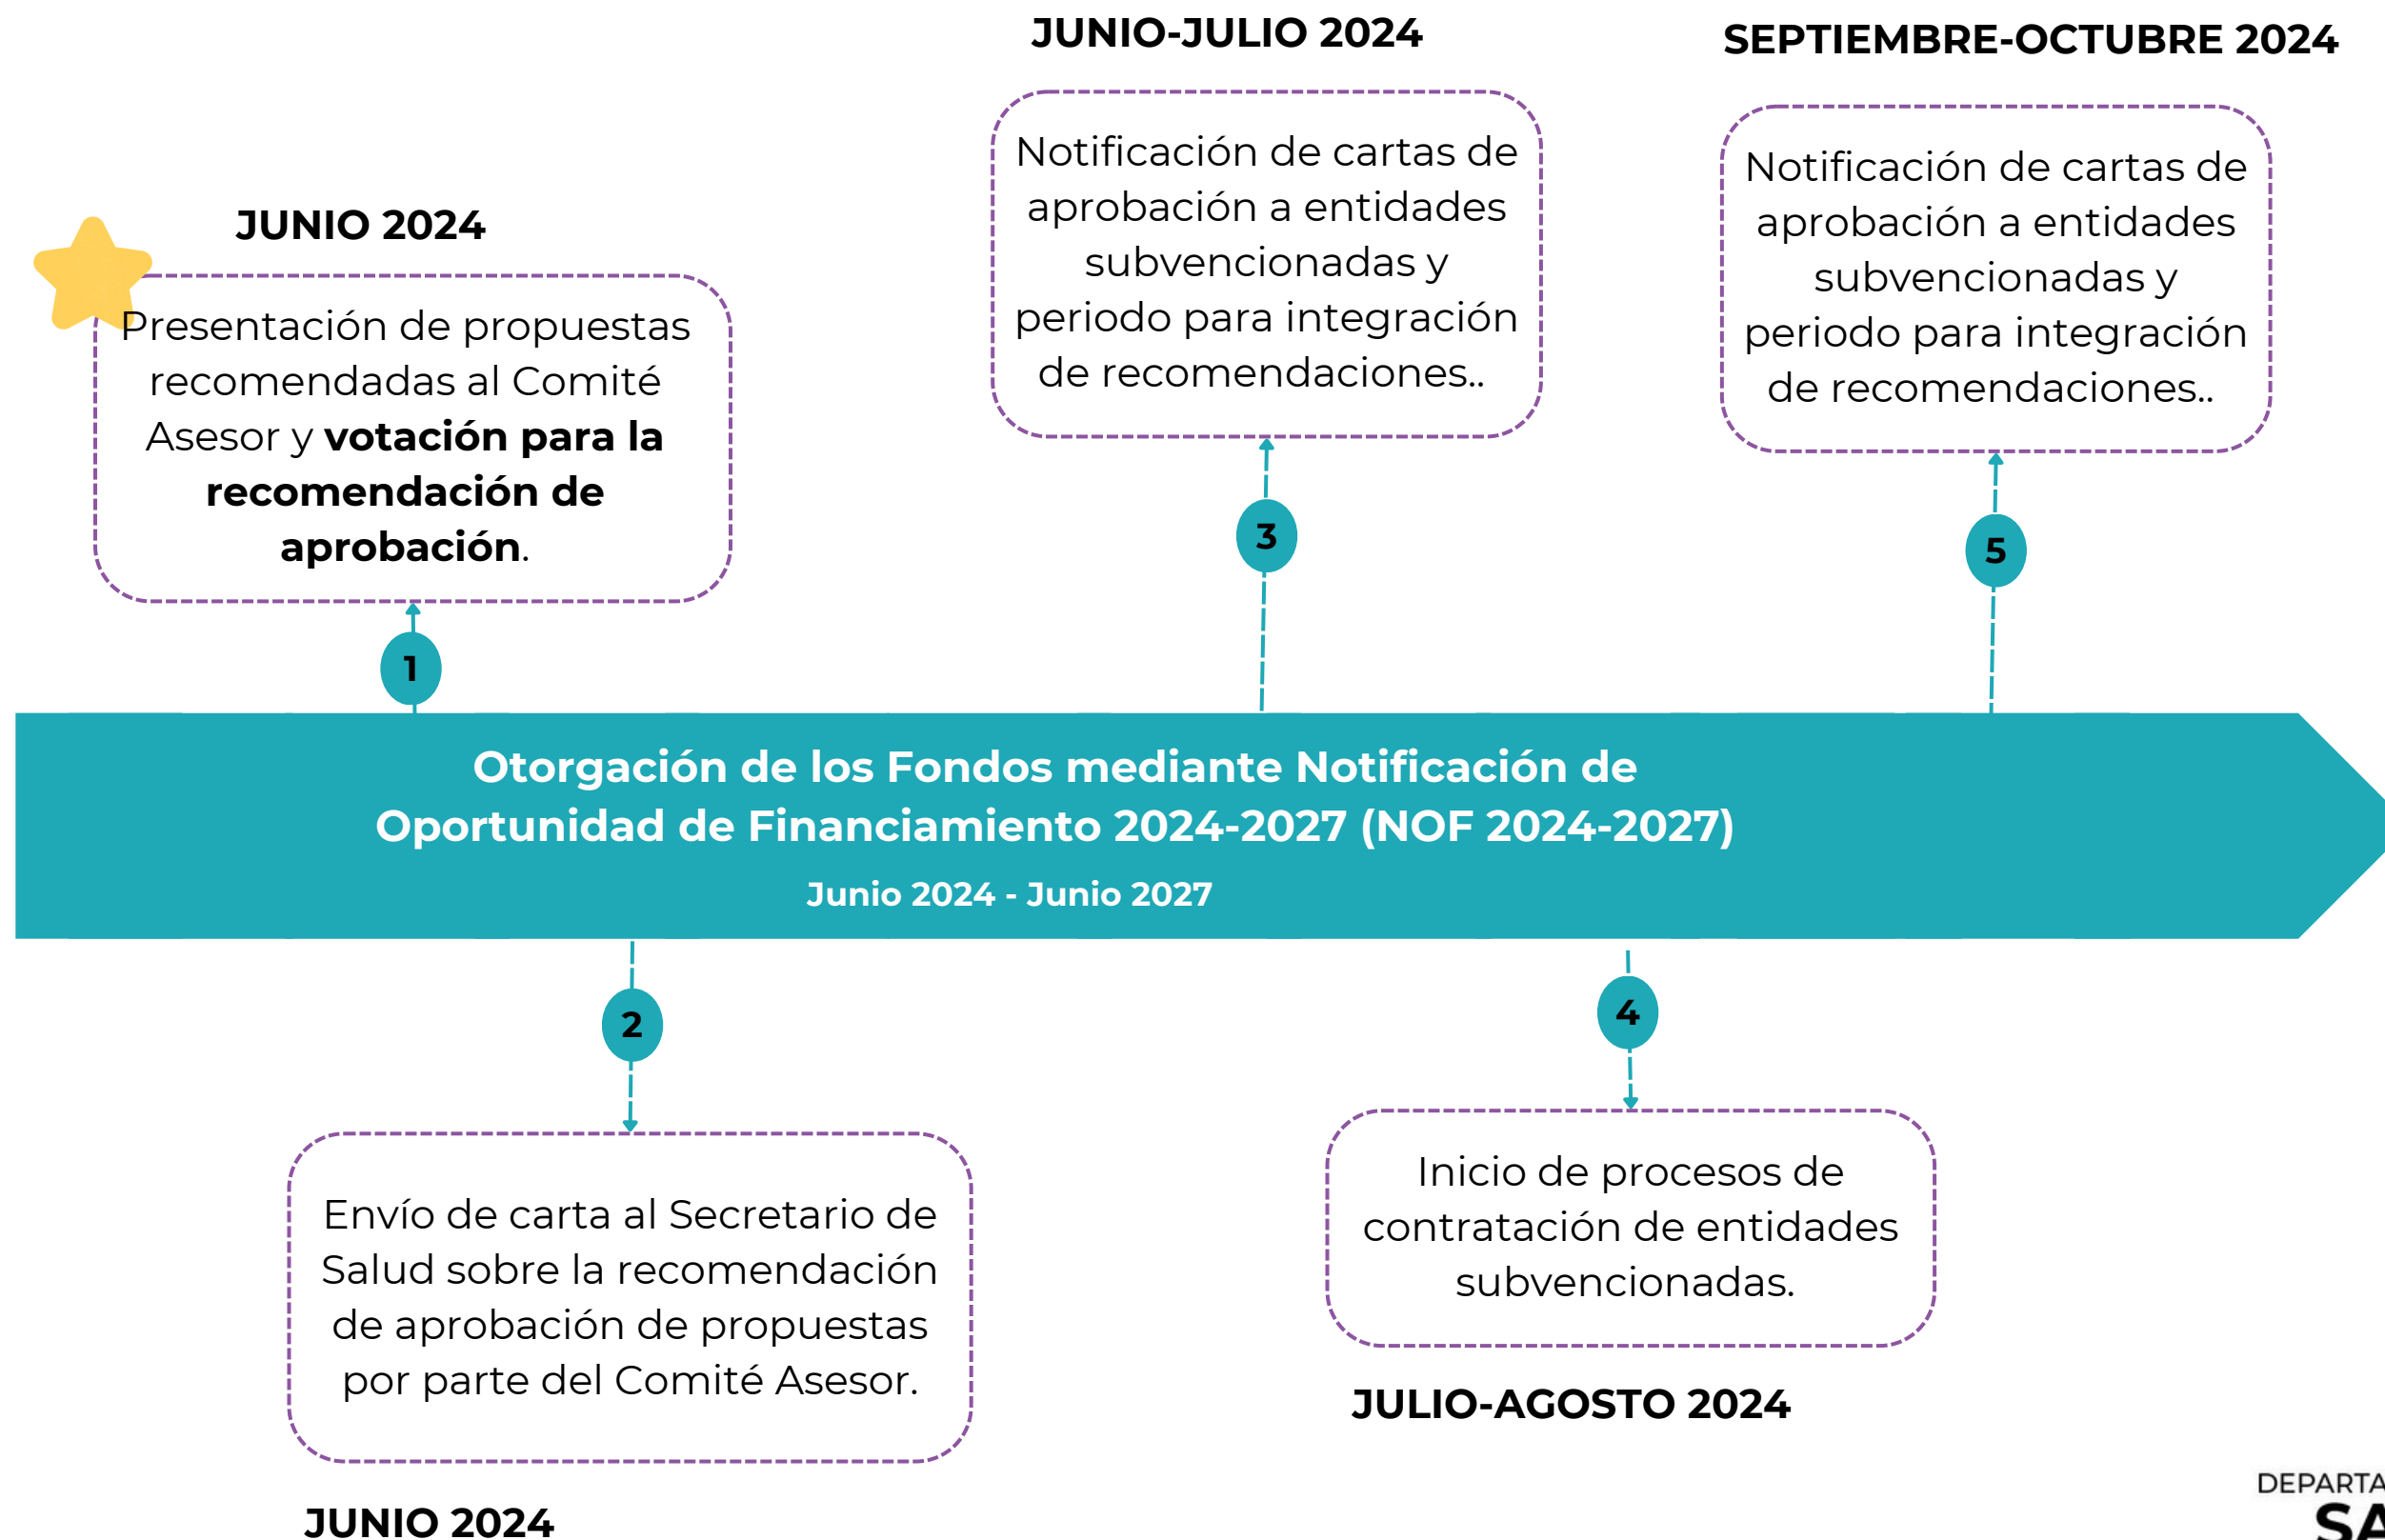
JUNIO-JULIO 2024

SEPTIEMBRE-OCTUBRE 2024

JUNIO 2024

Presentación de propuestas recomendadas al Comité Asesor y **votación para la recomendación de aprobación**.

1

Notificación de cartas de aprobación a entidades subvencionadas y periodo para integración de recomendaciones..

3

Notificación de cartas de aprobación a entidades subvencionadas y periodo para integración de recomendaciones..

5

Otorgación de los Fondos mediante Notificación de Oportunidad de Financiamiento 2024-2027 (NOF 2024-2027)

Junio 2024 - Junio 2027

2

Envío de carta al Secretario de Salud sobre la recomendación de aprobación de propuestas por parte del Comité Asesor.

JUNIO 2024

4

Inicio de procesos de contratación de entidades subvencionadas.

JULIO-AGOSTO 2024

DEPARTA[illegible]

SA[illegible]